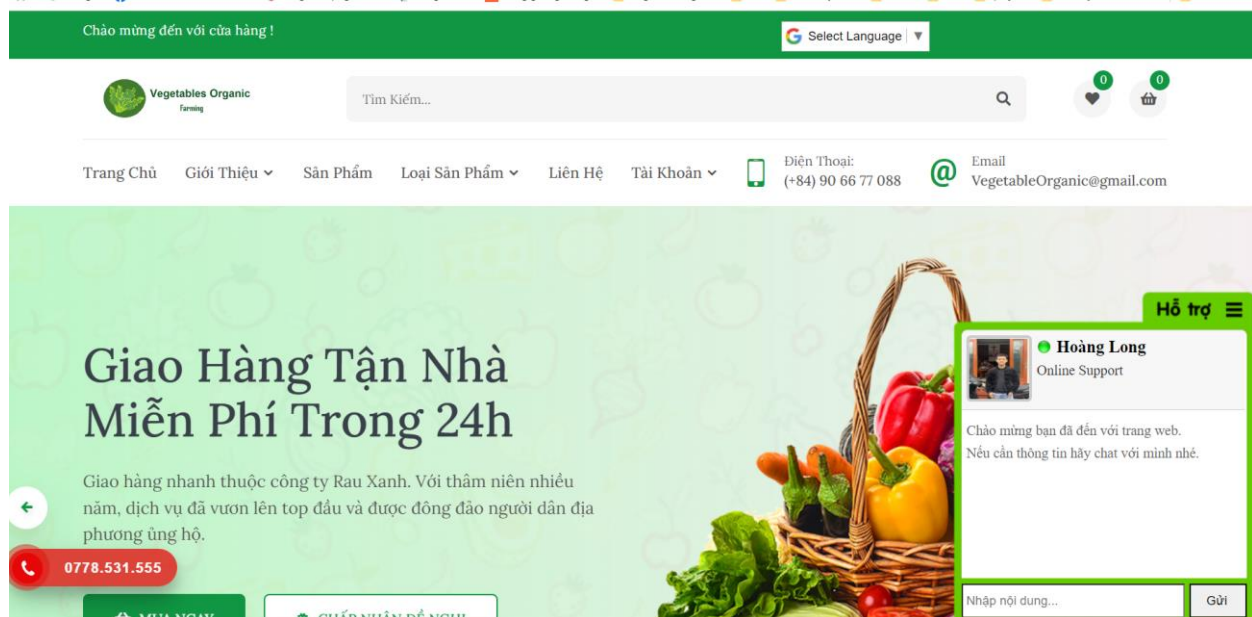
Chào mừng đến với cửa hàng !

Select Language ▼

Vegetables Organic
Farming

Tìm Kiếm...

0

0

Trang Chủ   Giới Thiệu   Sản Phẩm   Loại Sản Phẩm   Liên Hệ   Tài Khoản

Điện Thoại:
(+84) 90 66 77 088

Email
VegetableOrganic@gmail.com

Giao Hàng Tận Nhà Miễn Phí Trong 24h

Giao hàng nhanh thuộc công ty Rau Xanh. Với thâm niên nhiều năm, dịch vụ đã vươn lên top đầu và được đông đảo người dân địa phương ủng hộ.

0778.531.555

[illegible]   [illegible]

Hỗ trợ

Hoàng Long
Online Support

Chào mừng bạn đã đến với trang web.
Nếu cần thông tin hãy chat với mình nhé.

Nhập nội dung...

Gửi